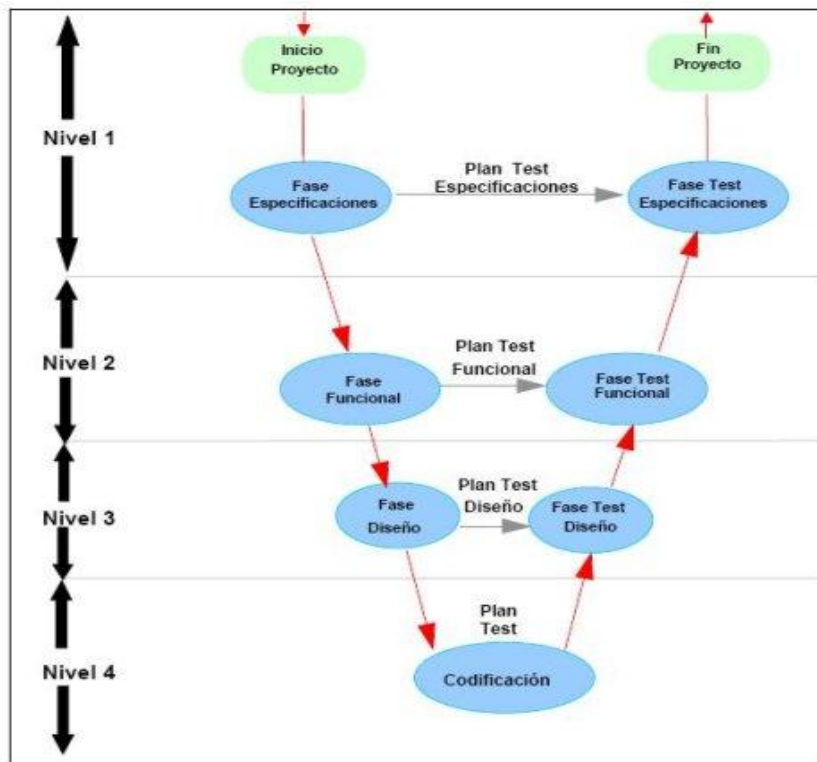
Nivel 1

Inicio Proyecto

Fin Proyecto

Fase Especificaciones

Plan Test Especificaciones

Fase Test Especificaciones

Nivel 2

Fase Funcional

Plan Test Funcional

Fase Test Funcional

Nivel 3

Fase Diseño

Plan Test Diseño

Fase Test Diseño

Nivel 4

Plan Test

Codificación